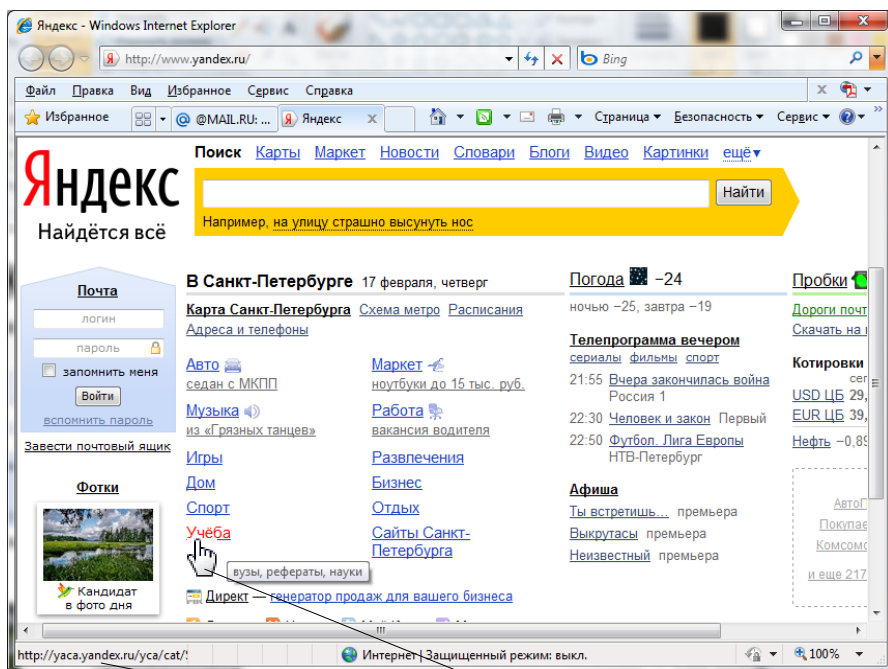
Яндекс - Windows Internet Explorer

http://www.yandex.ru/

Bing

Файл Правка Вид Избранное Сервис Справка

Избранное

@MAIL.RU: ...

Яндекс

Страница ▾ Безопасность ▾ Сервис ▾

Яндекс
Найдётся всё

Поиск Карты Маркет Новости Словари Блоги Видео Картинки ещё▾

Найти

Например, на улицу страшно высунуть нос

Почта
логин
пароль
запомнить меня
Войти
вспомнить пароль
Завести почтовый ящик

Фотки
Кандидат в фото дня

В Санкт-Петербурге 17 февраля, четверг

Карта Санкт-Петербурга Схема метро Расписания
Адреса и телефоны

Авто
седан с МКПП

Маркет
ноутбуки до 15 тыс. руб.

Музыка
из «Грязных танцев»

Работа
вакансия водителя

Игры
Дом
Спорт
Учёба

Развлечения
Бизнес
Отдых
Сайты Санкт-Петербурга

вузы, рефераты, науки

Директ — генератор продаж для вашего бизнеса

Погода −24
ночью −25, завтра −19

Телепрограмма вечером
сериалы фильмы спорт
21:55 Вчера закончилась война Россия 1
22:30 Человек и закон Первый
22:50 Футбол. Лига Европы НТВ-Петербург

Афиша
Ты встретишь... премьера
Выкрутасы премьера
Неизвестный премьера

Пробки
Дороги почт
Скачать на т

Котировки
сег
USD ЦБ 29,
EUR ЦБ 39,
Нефть −0,8

АвтоГ
Покупае
Комсомо
и еще 217

http://yaca.yandex.ru/yca/cat/

Интернет | Защищенный режим: выкл.

100%